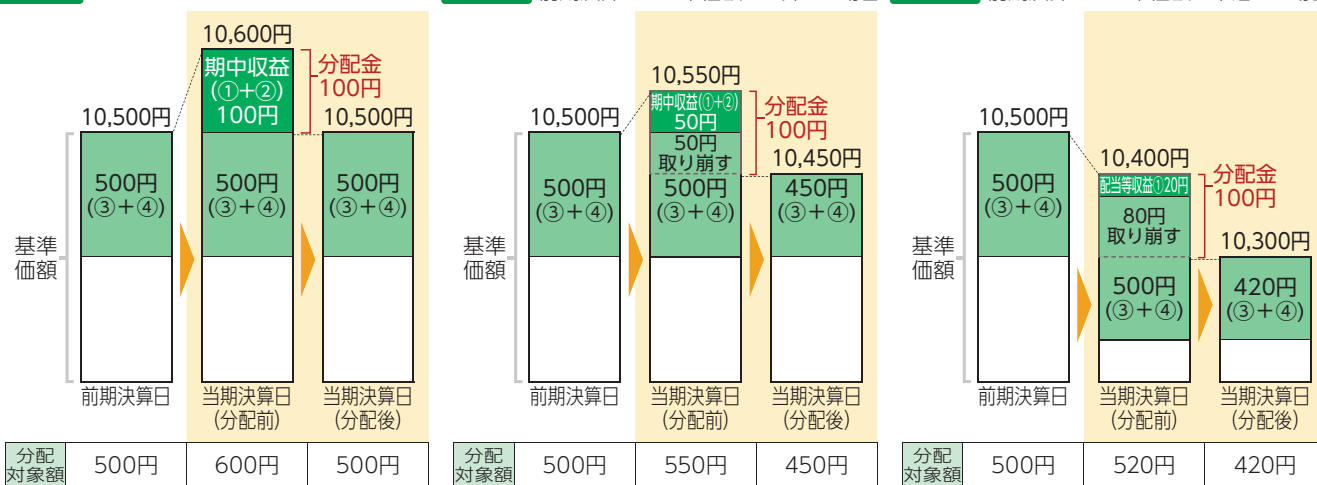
10,600円
期中収益
(①+②)
100円
分配金
100円
10,500円
10,500円
500円
(③+④)
500円
(③+④)
500円
(③+④)
基準
価額
前期決算日
当期決算日
(分配前)
当期決算日
(分配後)

| 分配対象額 | 500円 | 600円 | 500円 |
|---|---|---|---|

10,550円
期中収益(①+②)
50円
分配金
100円
10,500円
50円
取り崩す
10,450円
500円
(③+④)
500円
(③+④)
450円
(③+④)
基準
価額
前期決算日
当期決算日
(分配前)
当期決算日
(分配後)

| 分配対象額 | 500円 | 550円 | 450円 |
|---|---|---|---|

10,500円
10,400円
配当等収益①20円
分配金
100円
80円
取り崩す
10,300円
500円
(③+④)
500円
(③+④)
420円
(③+④)
基準
価額
前期決算日
当期決算日
(分配前)
当期決算日
(分配後)

| 分配対象額 | 500円 | 520円 | 420円 |
|---|---|---|---|